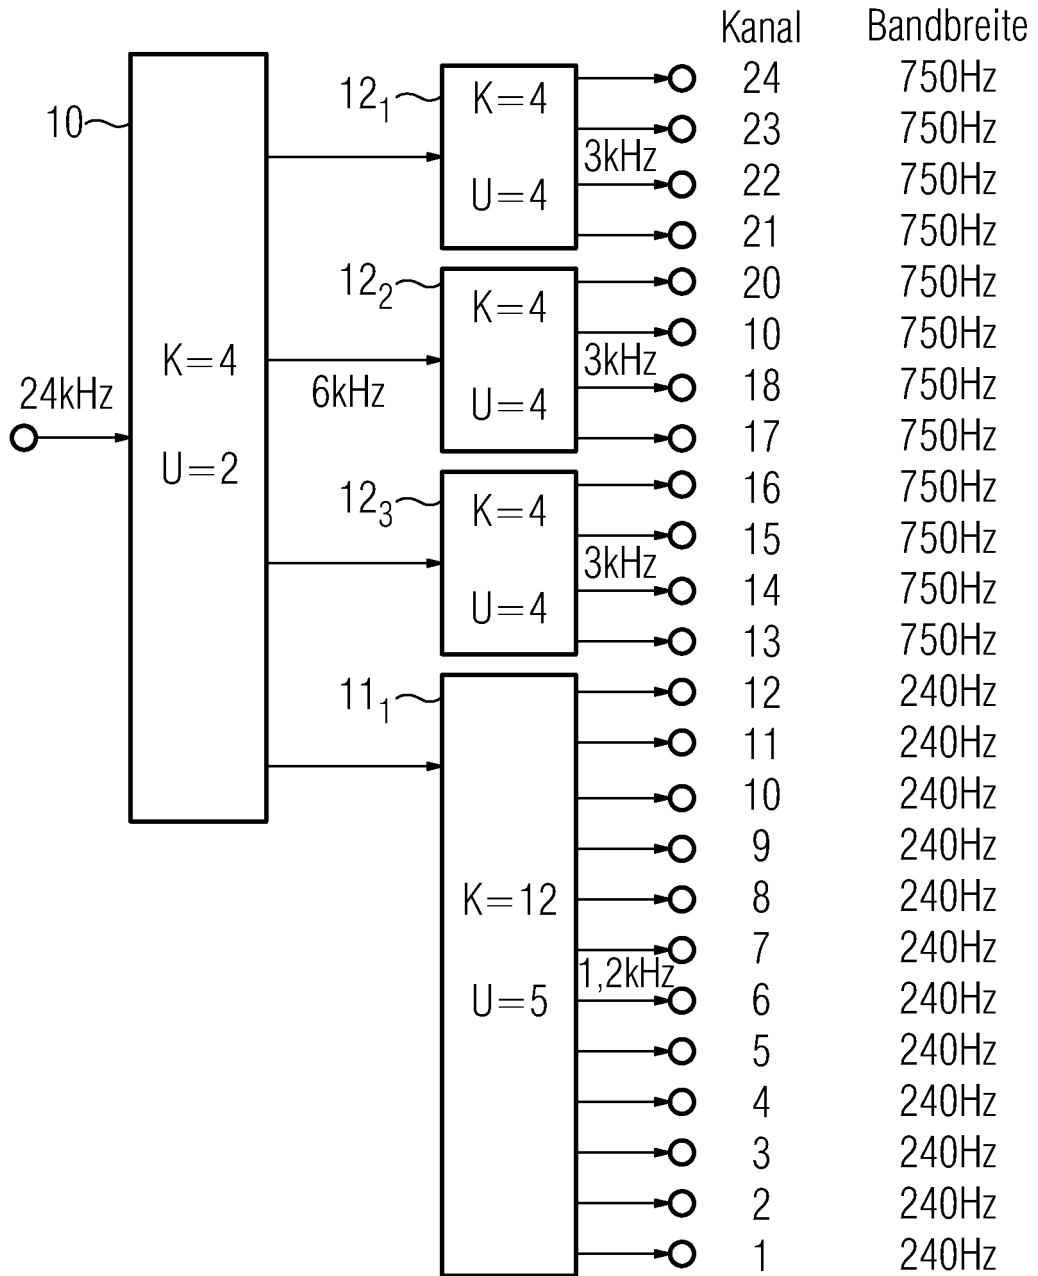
Kanal Bandbreite

10

24kHz

K=4

U=2

6kHz

$12_1$

K=4

U=4

3kHz

$12_2$

K=4

U=4

3kHz

$12_3$

K=4

U=4

3kHz

$11_1$

K=12

U=5

1,2kHz

| Kanal | Bandbreite |
|---|---|
| 24 | 750Hz |
| 23 | 750Hz |
| 22 | 750Hz |
| 21 | 750Hz |
| 20 | 750Hz |
| 10 | 750Hz |
| 18 | 750Hz |
| 17 | 750Hz |
| 16 | 750Hz |
| 15 | 750Hz |
| 14 | 750Hz |
| 13 | 750Hz |
| 12 | 240Hz |
| 11 | 240Hz |
| 10 | 240Hz |
| 9 | 240Hz |
| 8 | 240Hz |
| 7 | 240Hz |
| 6 | 240Hz |
| 5 | 240Hz |
| 4 | 240Hz |
| 3 | 240Hz |
| 2 | 240Hz |
| 1 | 240Hz |